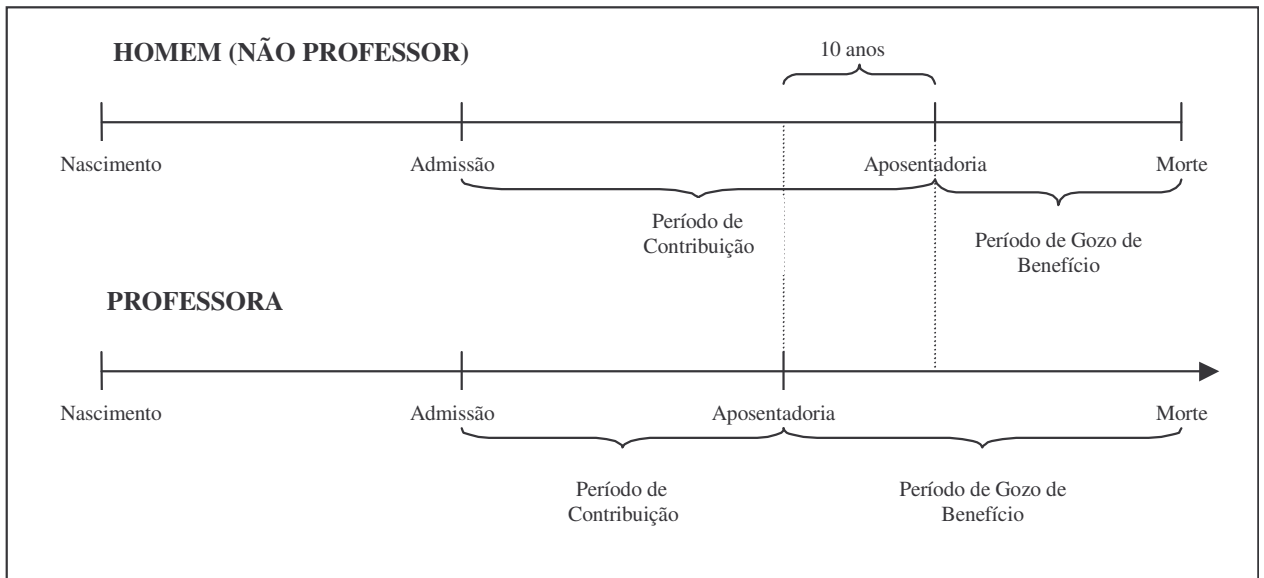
HOMEM (NÃO PROFESSOR)

10 anos

Nascimento

Admissão

Aposentadoria

Morte

Período de Contribuição

Período de Gozo de Benefício

PROFESSORA

Nascimento

Admissão

Aposentadoria

Morte

Período de Contribuição

Período de Gozo de Benefício